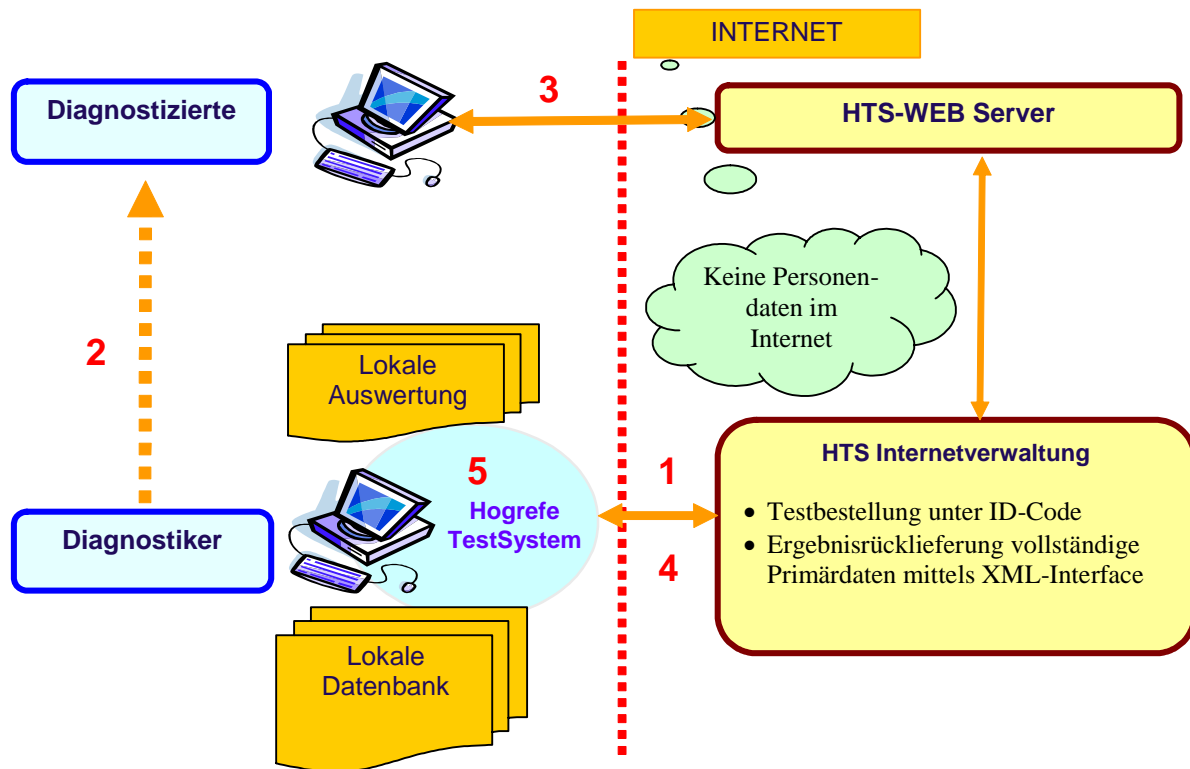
INTERNET

Diagnostizierte

3

HTS-WEB Server

Keine Personendaten im Internet

2

Lokale Auswertung

5

Hogrefe TestSystem

1

4

HTS Internetverwaltung

• Testbestellung unter ID-Code
• Ergebnisrücklieferung vollständige Primärdaten mittels XML-Interface

Diagnostiker

Lokale Datenbank